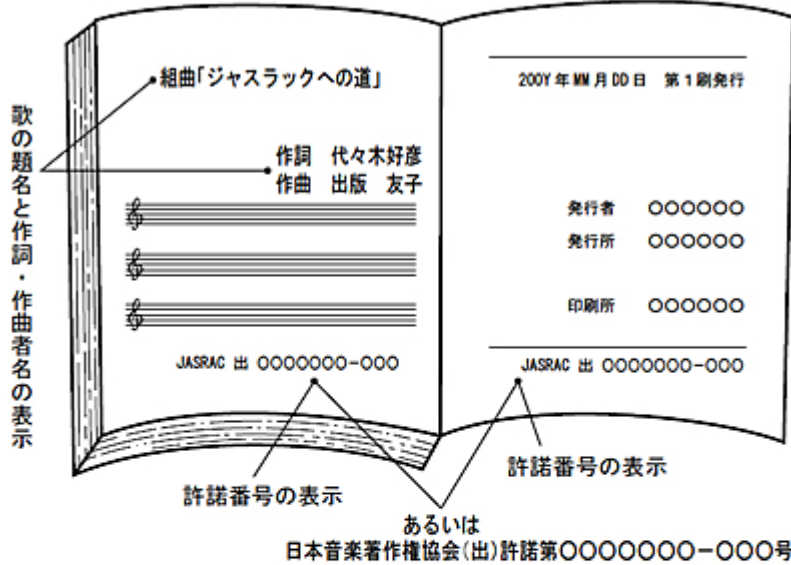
歌の題名と作詞・作曲者名の表示

組曲「ジャスラックへの道」

作詞　代々木好彦
作曲　出版　友子

JASRAC 出 OOOOOOO-OOO

200Y 年 MM 月 DD 日　第１刷発行

発行者　OOOOOO
発行所　OOOOOO

印刷所　OOOOOO

JASRAC 出 OOOOOOO-OOO

許諾番号の表示

許諾番号の表示

あるいは
日本音楽著作権協会(出)許諾第OOOOOOO−OOO号